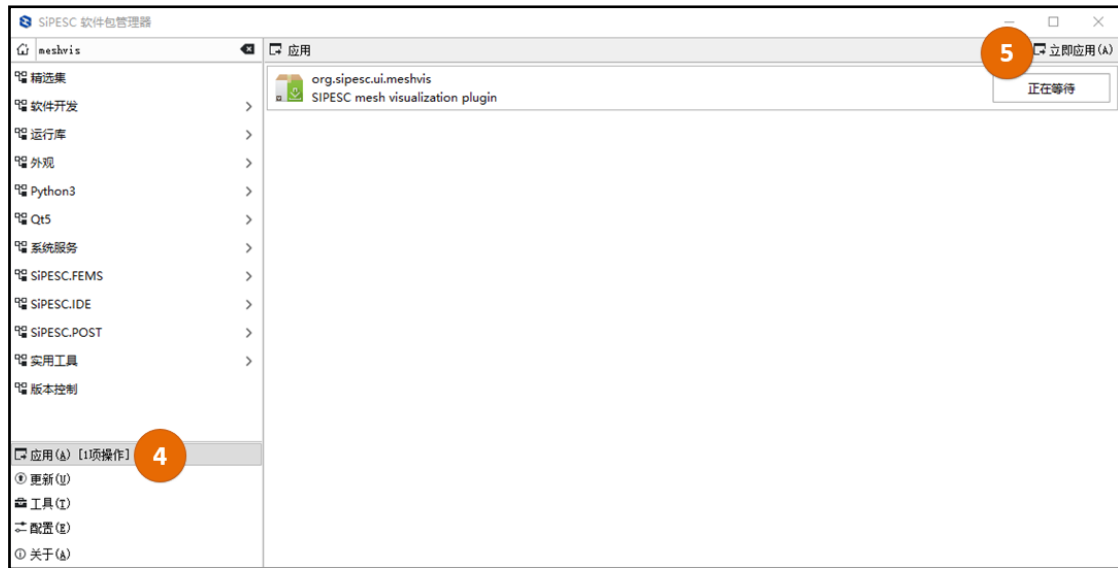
SiPESC 软件包管理器

meshvis

精选集
软件开发
运行库
外观
Python3
Qt5
系统服务
SiPESC.FEMS
SiPESC.IDE
SiPESC.POST
实用工具
版本控制

应用(A) [1项操作]
4
更新(U)
工具(T)
配置(E)
关于(A)

应用
5
立即应用(A)

org.sipesc.ui.meshvis
SIPESC mesh visualization plugin
正在等待